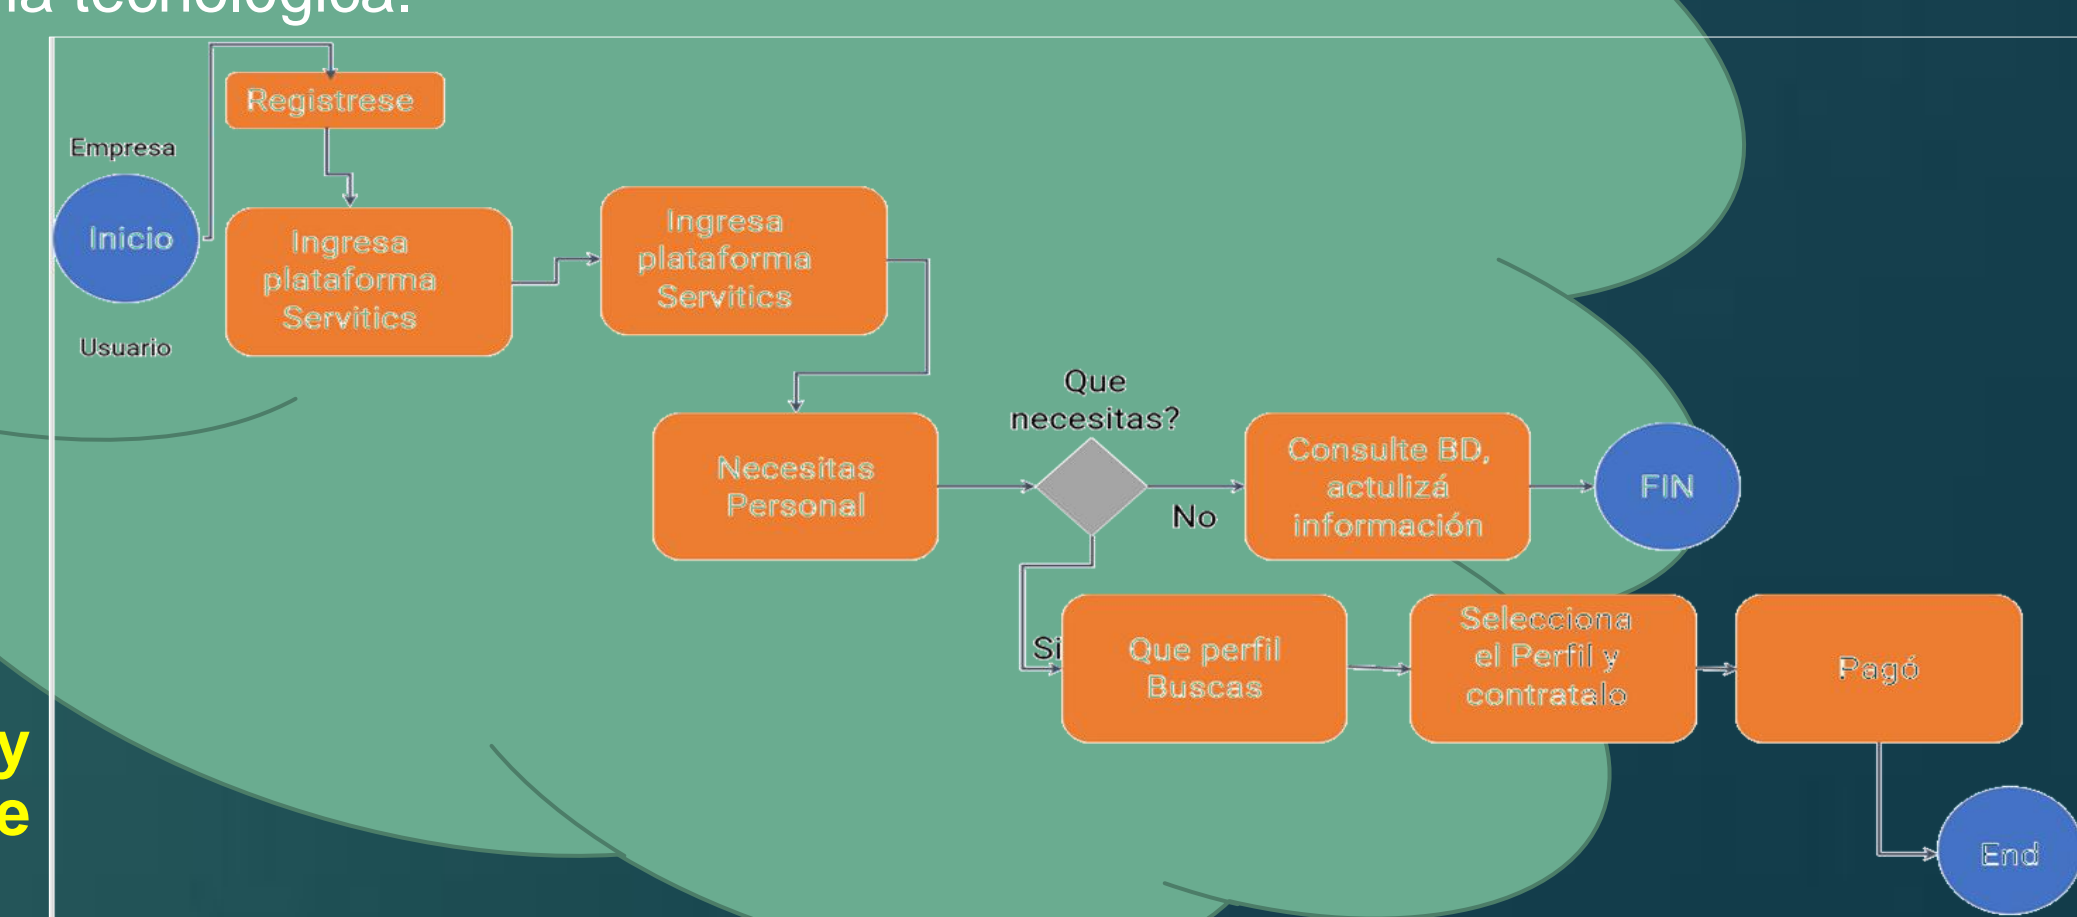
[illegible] tecnológica:

Registrese

Empresa

Inicio

Usuario

Ingresa plataforma Servitics

Ingresa plataforma Servitics

Necesitas Personal

Que necesitas?

No

Consulte BD, actulizá información

FIN

Si

Que perfil Buscas

Selecciona el Perfil y contratalo

Pagó

End

y
e